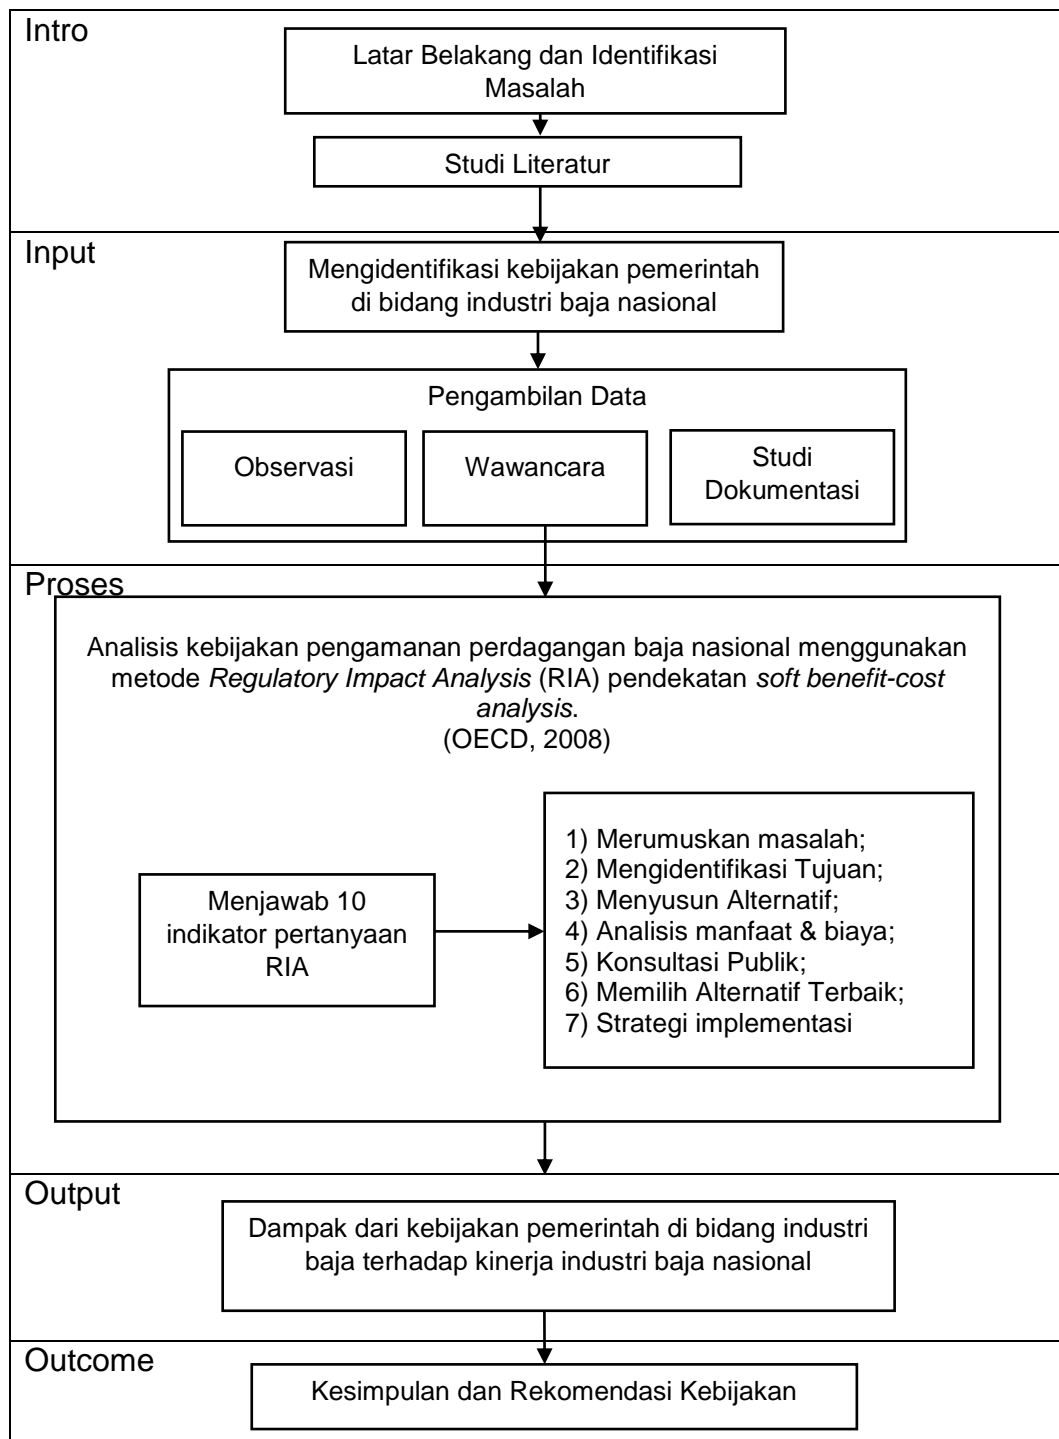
Intro

Latar Belakang dan Identifikasi Masalah

Studi Literatur

Input

Mengidentifikasi kebijakan pemerintah di bidang industri baja nasional

Pengambilan Data

Observasi

Wawancara

Studi Dokumentasi

Proses

Analisis kebijakan pengamanan perdagangan baja nasional menggunakan metode *Regulatory Impact Analysis* (RIA) pendekatan *soft benefit-cost analysis*.
(OECD, 2008)

Menjawab 10 indikator pertanyaan RIA

1) Merumuskan masalah;
2) Mengidentifikasi Tujuan;
3) Menyusun Alternatif;
4) Analisis manfaat & biaya;
5) Konsultasi Publik;
6) Memilih Alternatif Terbaik;
7) Strategi implementasi

Output

Dampak dari kebijakan pemerintah di bidang industri baja terhadap kinerja industri baja nasional

Outcome

Kesimpulan dan Rekomendasi Kebijakan